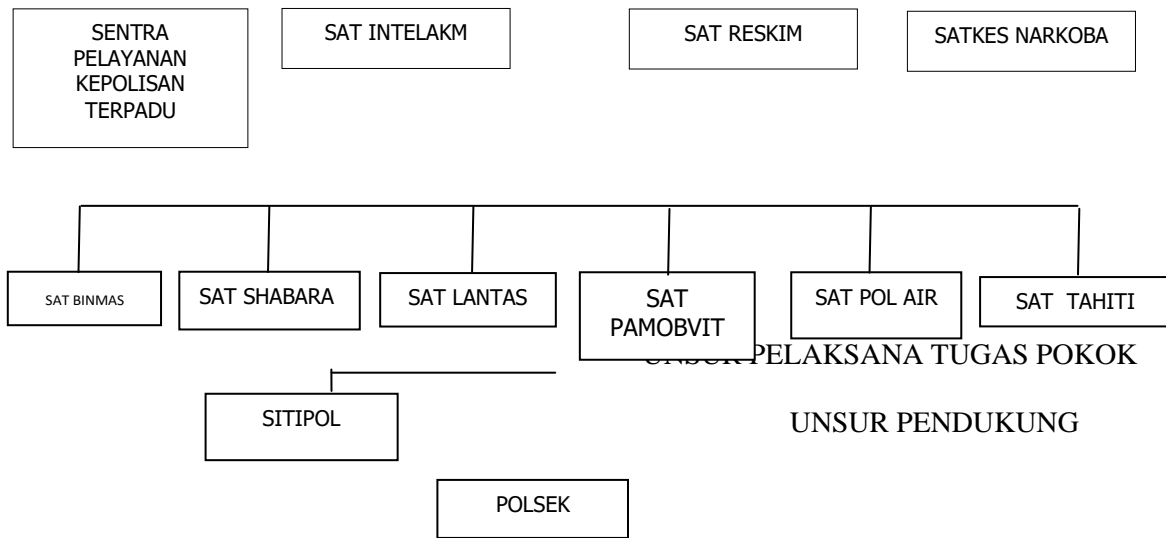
SENTRA PELAYANAN KEPOLISAN TERPADU

SAT INTELAKM

SAT RESKIM

SATKES NARKOBA

SAT BINMAS

SAT SHABARA

SAT LANTAS

SAT PAMOBVIT

SAT POL AIR

SAT TAHITI

UNSUR PELAKSANA TUGAS POKOK

SITIPOL

UNSUR PENDUKUNG

POLSEK